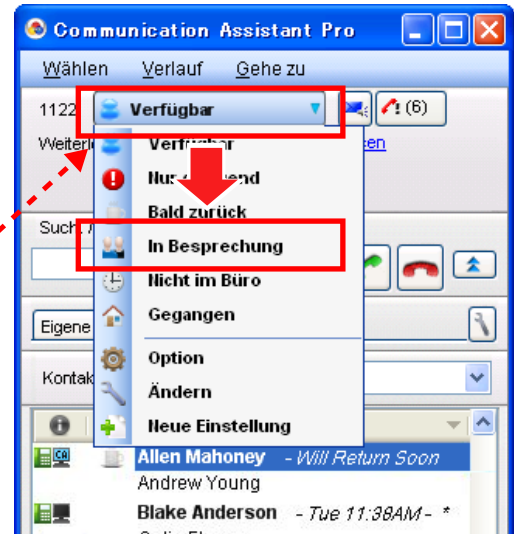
Communication Assistant Pro

Wählen Verlauf Gehe zu

1122 Verfügbar (6)

Weiterl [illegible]zen

Verfügbar

Nur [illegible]end

Bald zurück

In Besprechung

Nicht im Büro

Gegangen

Option

Ändern

Neue Einstellung

Such

Eigene

Kontak

Allen Mahoney - Will Return Soon

Andrew Young

Blake Anderson - Tue 11:38AM - *